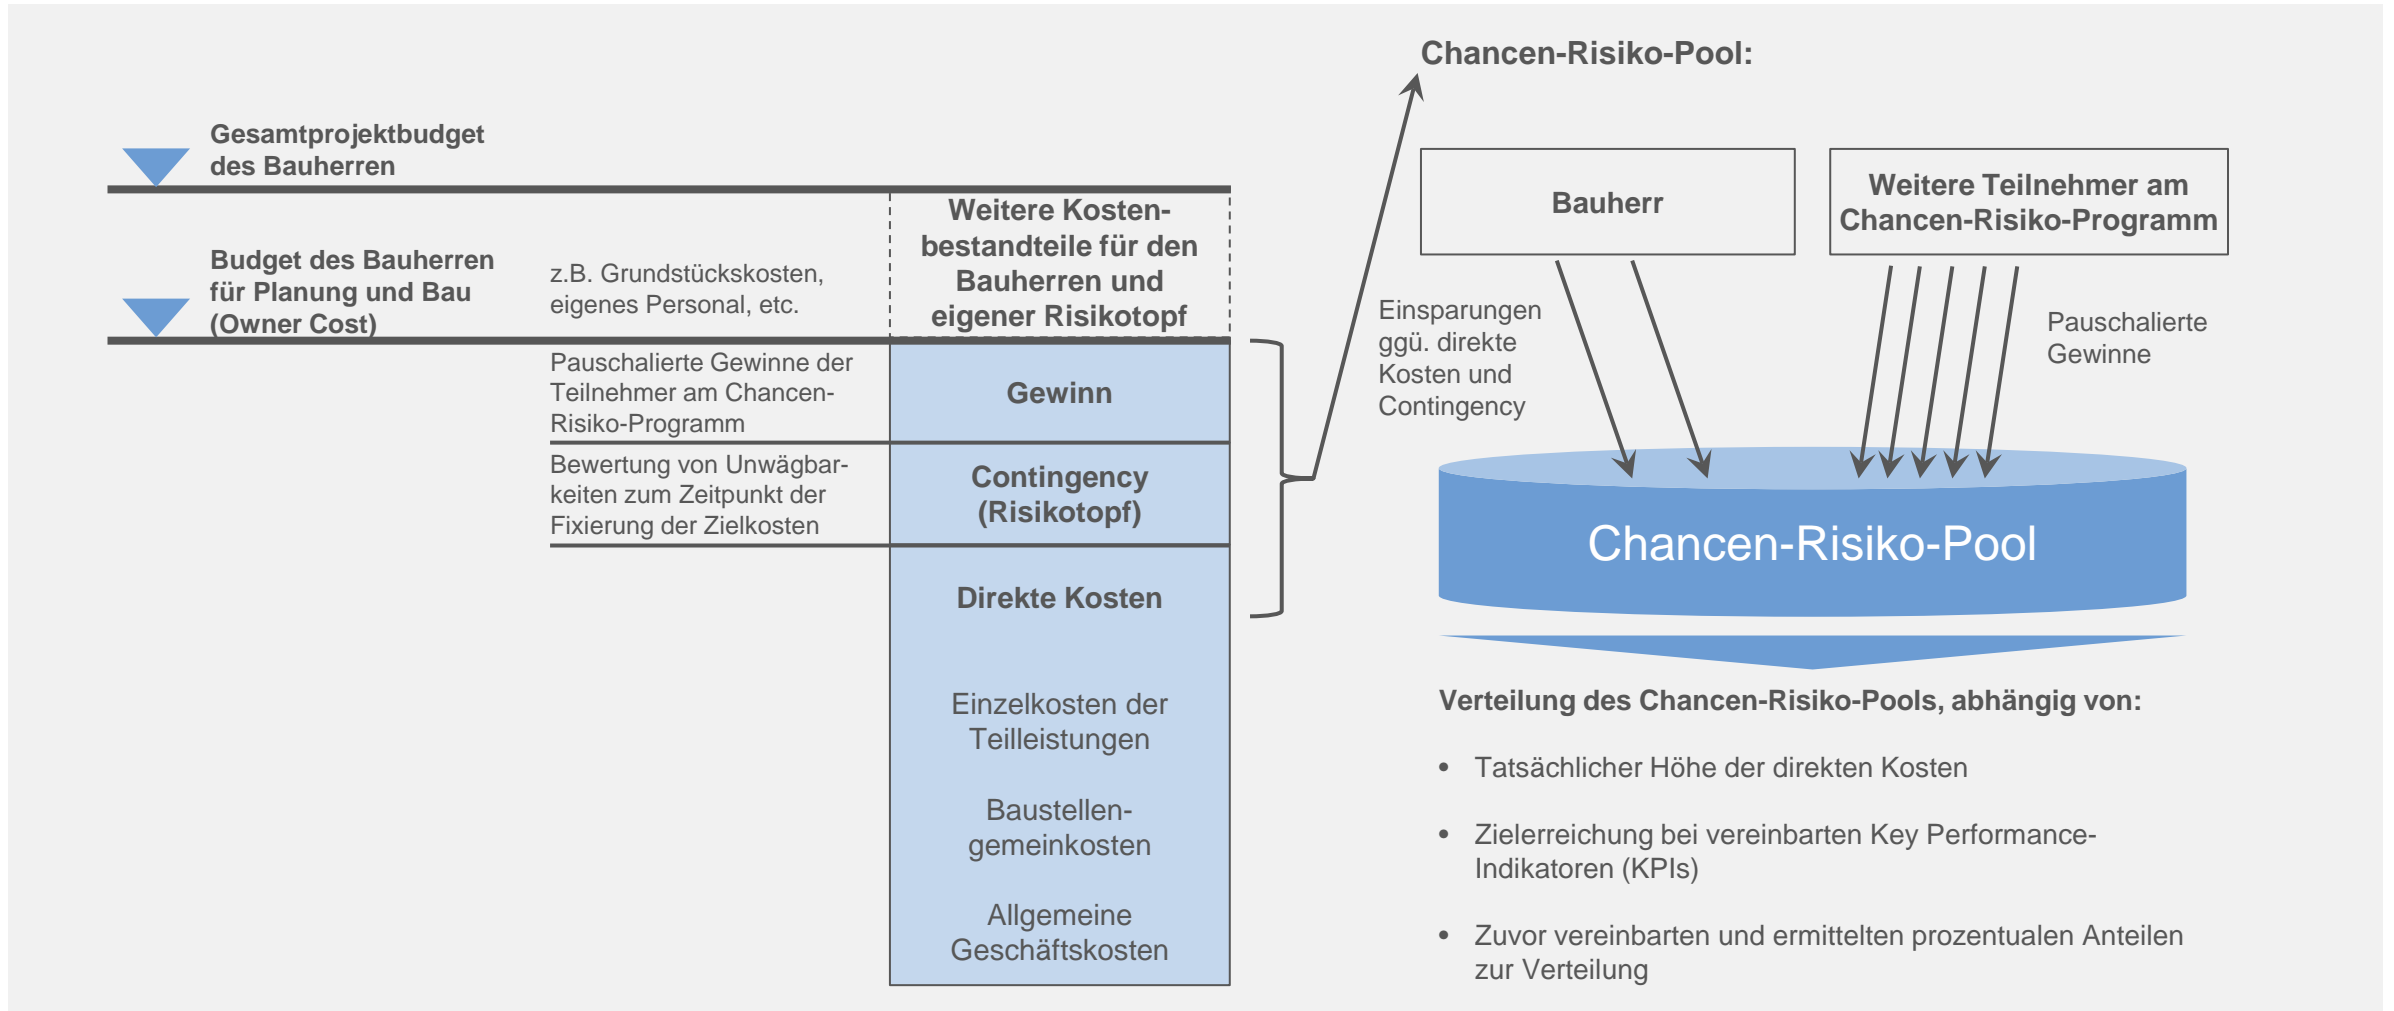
Gesamtprojektbudget des Bauherren

Budget des Bauherren für Planung und Bau (Owner Cost)

z.B. Grundstückskosten, eigenes Personal, etc.

Weitere Kostenbestandteile für den Bauherren und eigener Risikotopf

Pauschalierte Gewinne der Teilnehmer am Chancen-Risiko-Programm

Gewinn

Bewertung von Unwägbarkeiten zum Zeitpunkt der Fixierung der Zielkosten

Contingency (Risikotopf)

Direkte Kosten

Einzelkosten der Teilleistungen

Baustellengemeinkosten

Allgemeine Geschäftskosten

Chancen-Risiko-Pool:

Bauherr

Weitere Teilnehmer am Chancen-Risiko-Programm

Einsparungen ggü. direkte Kosten und Contingency

Pauschalierte Gewinne

Chancen-Risiko-Pool

Verteilung des Chancen-Risiko-Pools, abhängig von:

• Tatsächlicher Höhe der direkten Kosten

• Zielerreichung bei vereinbarten Key Performance-Indikatoren (KPIs)

• Zuvor vereinbarten und ermittelten prozentualen Anteilen zur Verteilung